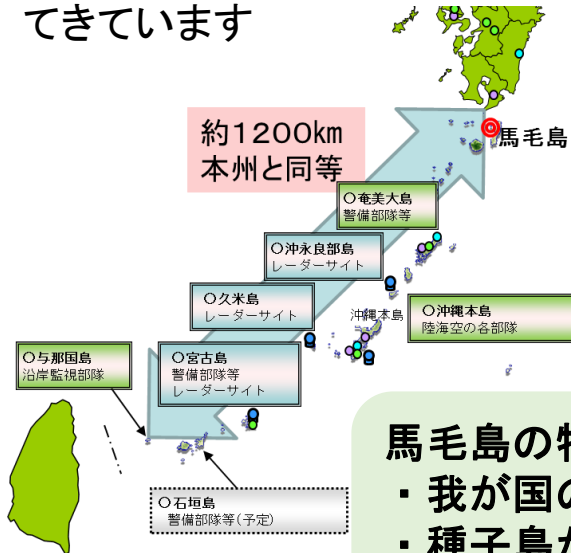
てきています

約1200km
本州と同等

馬毛島

○奄美大島
警備部隊等

○沖永良部島
レーダーサイト

○久米島
レーダーサイト

沖縄本島

○沖縄本島
陸海空の各部隊

○与那国島
沿岸監視部隊

○宮古島
警備部隊等
レーダーサイト

○石垣島
警備部隊等（予定）

馬毛島の特
・我が国の
・種子島か